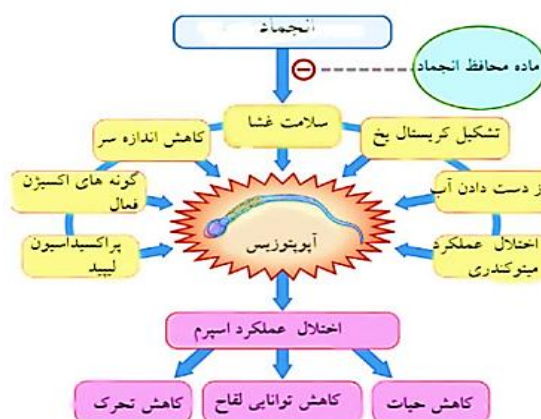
انجماد

ماده محافظ انجماد

سلامت غشا

کاهش اندازه سر

تشکیل کریستال یخ

گونه های اکسیژن فعال

ز دست دادن آب

آپوپتوزیس

پراکسیداسیون لیپید

اختلال عملکرد میتوکندری

اختلال عملکرد اسپرم

کاهش تحرک

کاهش توانایی لقاح

کاهش حیات